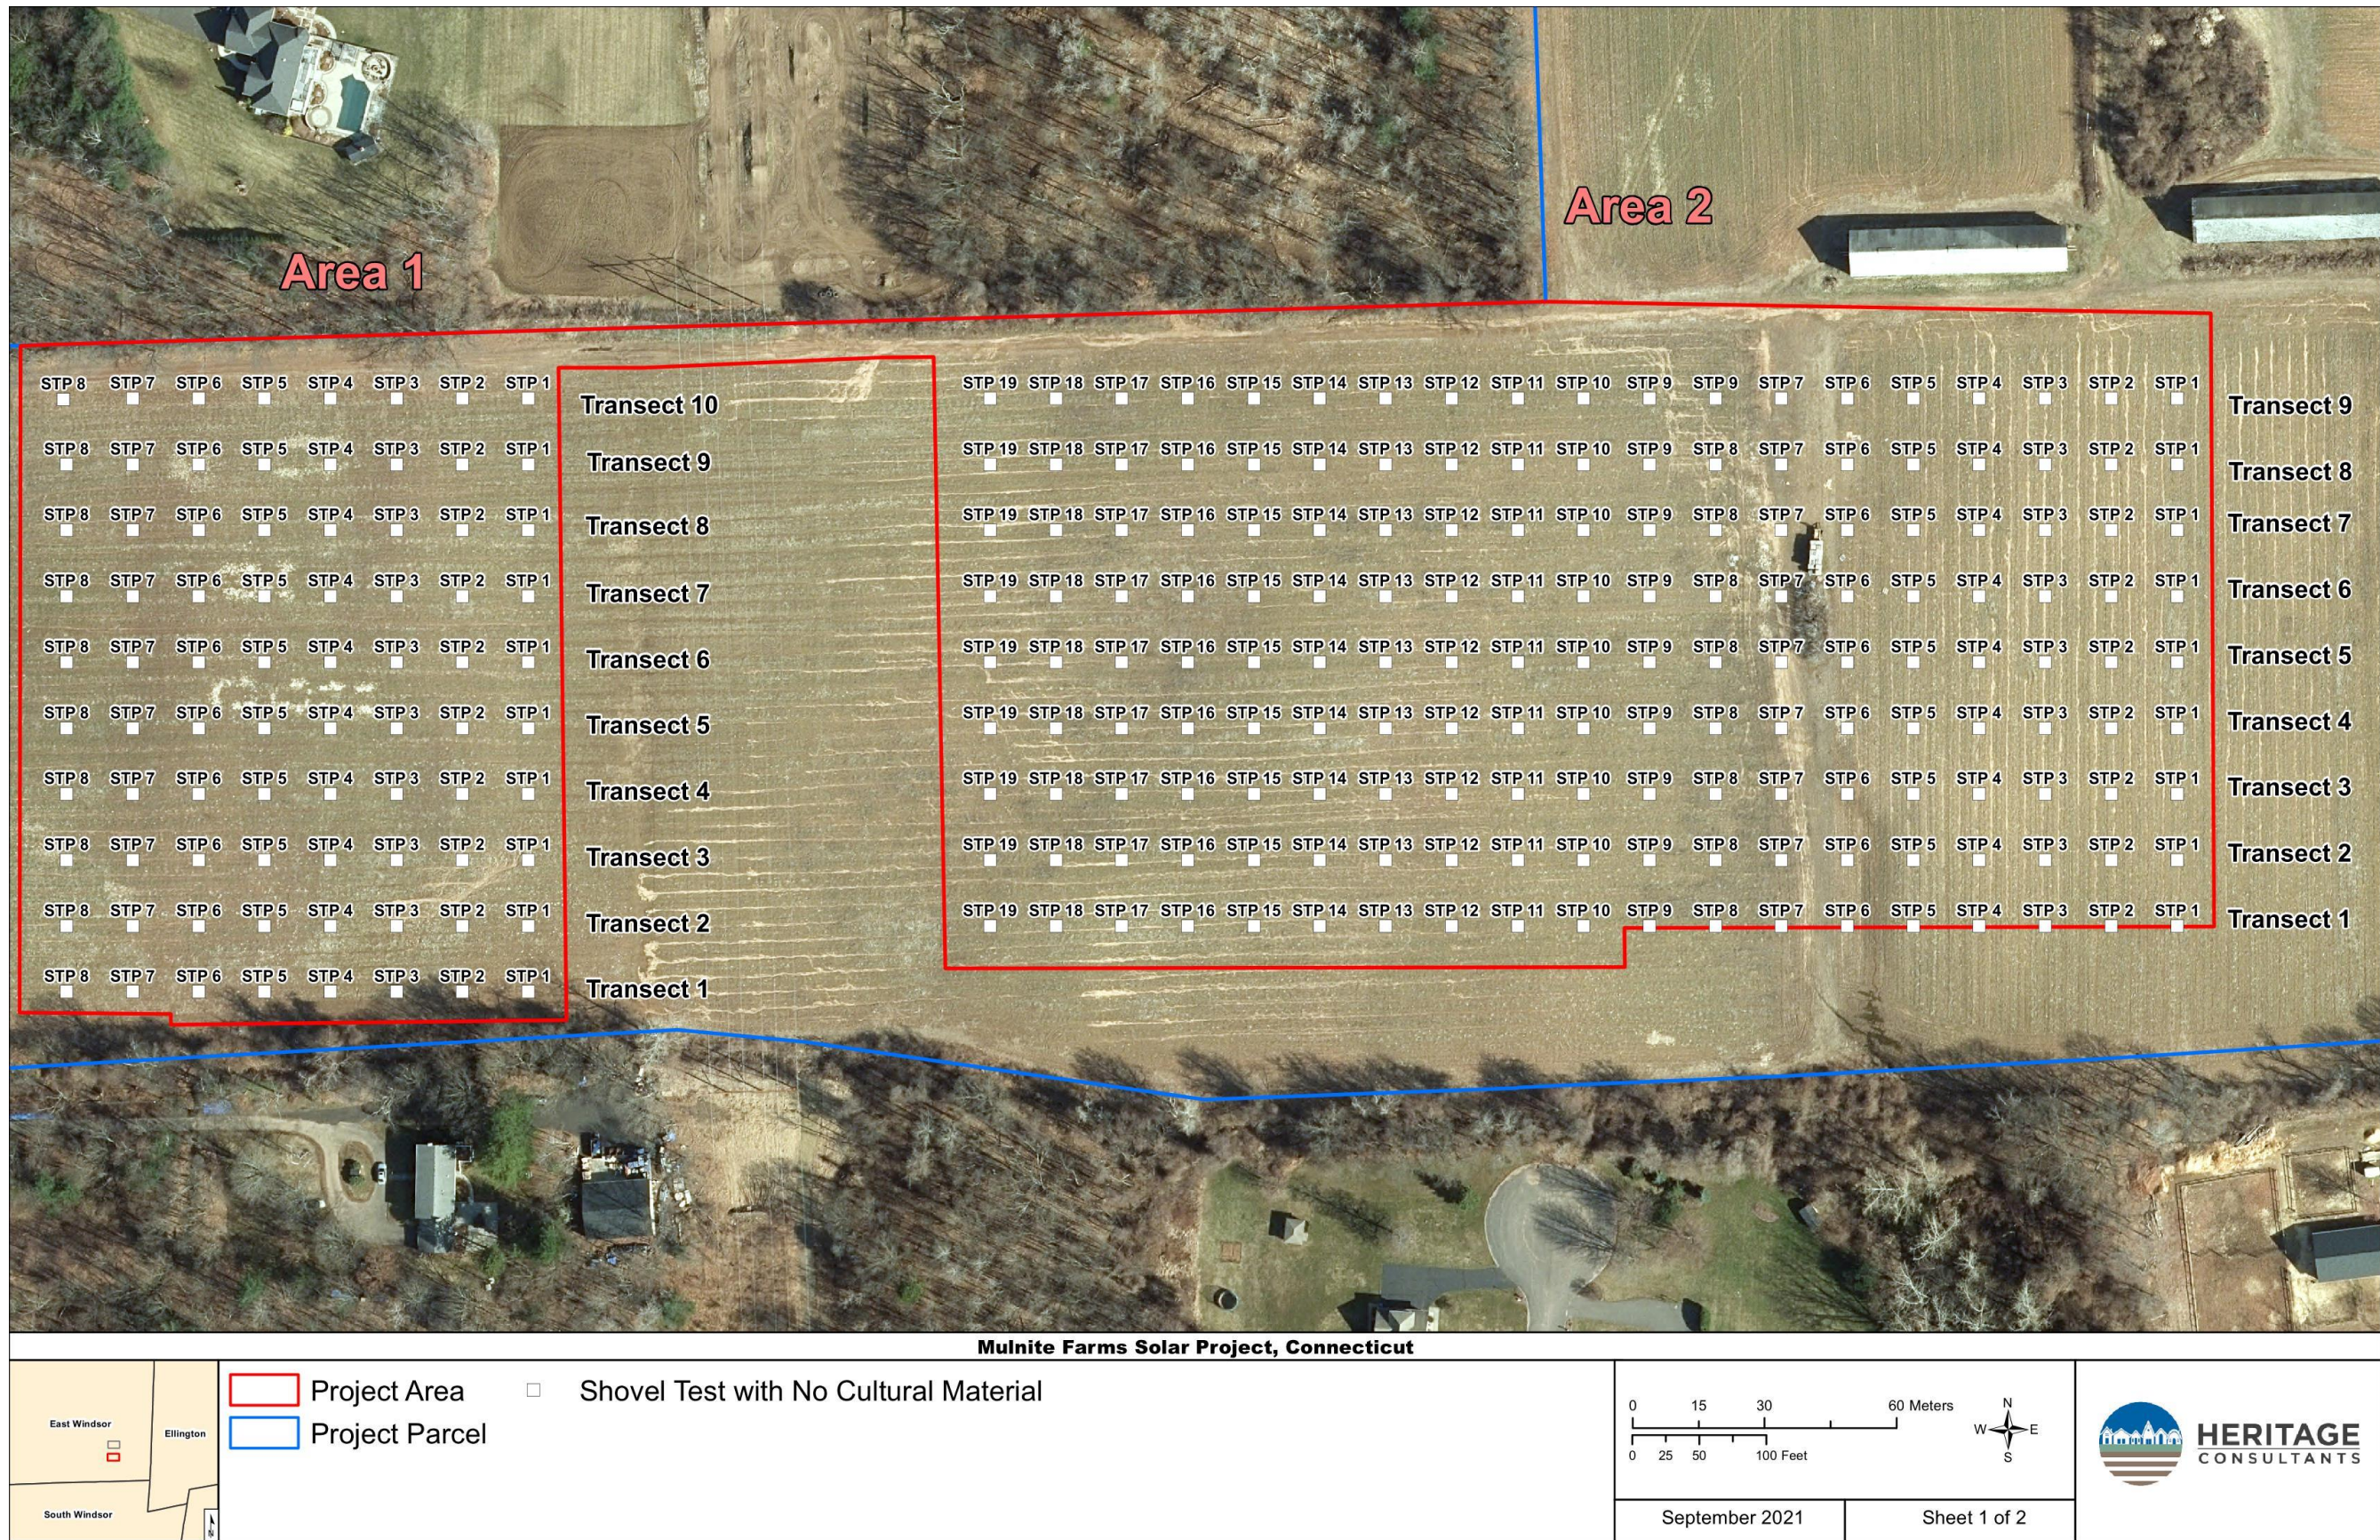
Area 1

Area 2

STP 8 STP 7 STP 6 STP 5 STP 4 STP 3 STP 2 STP 1 Transect 10
STP 8 STP 7 STP 6 STP 5 STP 4 STP 3 STP 2 STP 1 Transect 9
STP 8 STP 7 STP 6 STP 5 STP 4 STP 3 STP 2 STP 1 Transect 8
STP 8 STP 7 STP 6 STP 5 STP 4 STP 3 STP 2 STP 1 Transect 7
STP 8 STP 7 STP 6 STP 5 STP 4 STP 3 STP 2 STP 1 Transect 6
STP 8 STP 7 STP 6 STP 5 STP 4 STP 3 STP 2 STP 1 Transect 5
STP 8 STP 7 STP 6 STP 5 STP 4 STP 3 STP 2 STP 1 Transect 4
STP 8 STP 7 STP 6 STP 5 STP 4 STP 3 STP 2 STP 1 Transect 3
STP 8 STP 7 STP 6 STP 5 STP 4 STP 3 STP 2 STP 1 Transect 2
STP 8 STP 7 STP 6 STP 5 STP 4 STP 3 STP 2 STP 1 Transect 1

STP 19 STP 18 STP 17 STP 16 STP 15 STP 14 STP 13 STP 12 STP 11 STP 10 STP 9 STP 9 STP 7 STP 6 STP 5 STP 4 STP 3 STP 2 STP 1 Transect 9
STP 19 STP 18 STP 17 STP 16 STP 15 STP 14 STP 13 STP 12 STP 11 STP 10 STP 9 STP 8 STP 7 STP 6 STP 5 STP 4 STP 3 STP 2 STP 1 Transect 8
STP 19 STP 18 STP 17 STP 16 STP 15 STP 14 STP 13 STP 12 STP 11 STP 10 STP 9 STP 8 STP 7 STP 6 STP 5 STP 4 STP 3 STP 2 STP 1 Transect 7
STP 19 STP 18 STP 17 STP 16 STP 15 STP 14 STP 13 STP 12 STP 11 STP 10 STP 9 STP 8 STP 7 STP 6 STP 5 STP 4 STP 3 STP 2 STP 1 Transect 6
STP 19 STP 18 STP 17 STP 16 STP 15 STP 14 STP 13 STP 12 STP 11 STP 10 STP 9 STP 8 STP 7 STP 6 STP 5 STP 4 STP 3 STP 2 STP 1 Transect 5
STP 19 STP 18 STP 17 STP 16 STP 15 STP 14 STP 13 STP 12 STP 11 STP 10 STP 9 STP 8 STP 7 STP 6 STP 5 STP 4 STP 3 STP 2 STP 1 Transect 4
STP 19 STP 18 STP 17 STP 16 STP 15 STP 14 STP 13 STP 12 STP 11 STP 10 STP 9 STP 8 STP 7 STP 6 STP 5 STP 4 STP 3 STP 2 STP 1 Transect 3
STP 19 STP 18 STP 17 STP 16 STP 15 STP 14 STP 13 STP 12 STP 11 STP 10 STP 9 STP 8 STP 7 STP 6 STP 5 STP 4 STP 3 STP 2 STP 1 Transect 2
STP 19 STP 18 STP 17 STP 16 STP 15 STP 14 STP 13 STP 12 STP 11 STP 10 STP 9 STP 8 STP 7 STP 6 STP 5 STP 4 STP 3 STP 2 STP 1 Transect 1

Mulnite Farms Solar Project, Connecticut

East Windsor
Ellington
South Windsor

Project Area
Project Parcel
Shovel Test with No Cultural Material

0 15 30 60 Meters
0 25 50 100 Feet
N
W E
S

September 2021
Sheet 1 of 2

HERITAGE
CONSULTANTS